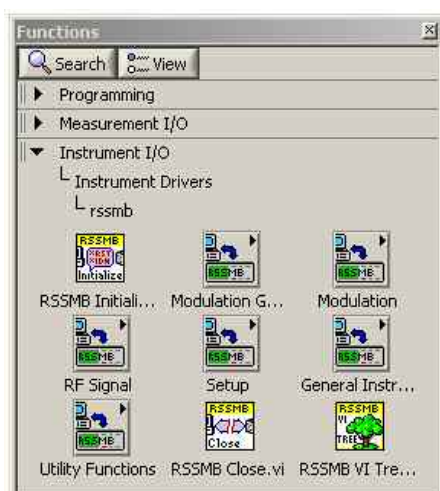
Functions

Search View

Programming

Measurement I/O

Instrument I/O

Instrument Drivers

rssmb

RSSMB
Initialize
RSSMB Initiali...

RSSMB
Modulation G...

RSSMB
Modulation

RSSMB
RF Signal

RSSMB
Setup

RSSMB
General Instr...

RSSMB
Utility Functions

RSSMB
Close
RSSMB Close.vi

RSSMB
VI
TREE
RSSMB VI Tre...